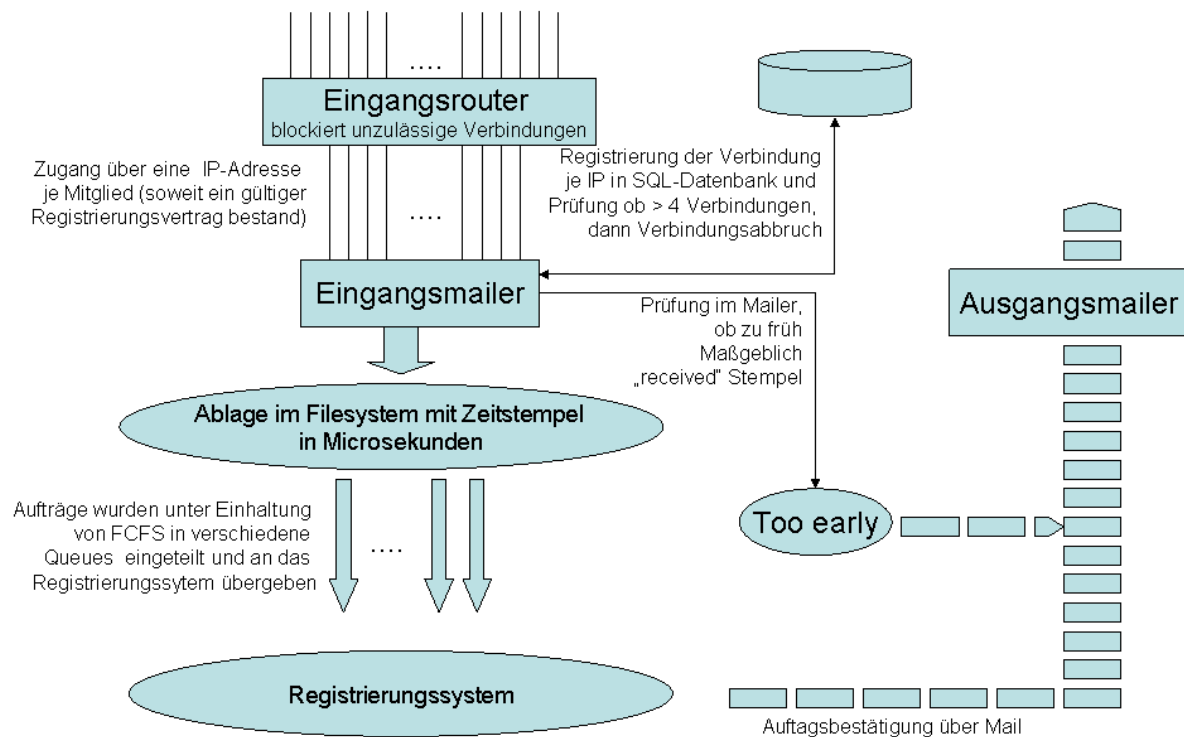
....

Eingangsrouter
blockiert unzulässige Verbindungen

Zugang über eine IP-Adresse je Mitglied (soweit ein gültiger Registrierungsvertrag bestand)

....

Registrierung der Verbindung je IP in SQL-Datenbank und Prüfung ob > 4 Verbindungen, dann Verbindungsabbruch

Eingangsmailer

Prüfung im Mailer, ob zu früh Maßgeblich „received" Stempel

Ausgangsmailer

Ablage im Filesystem mit Zeitstempel in Microsekunden

Aufträge wurden unter Einhaltung von FCFS in verschiedene Queues eingeteilt und an das Registrierungssytem übergeben

....

Too early

Registrierungssystem

Auftagsbestätigung über Mail